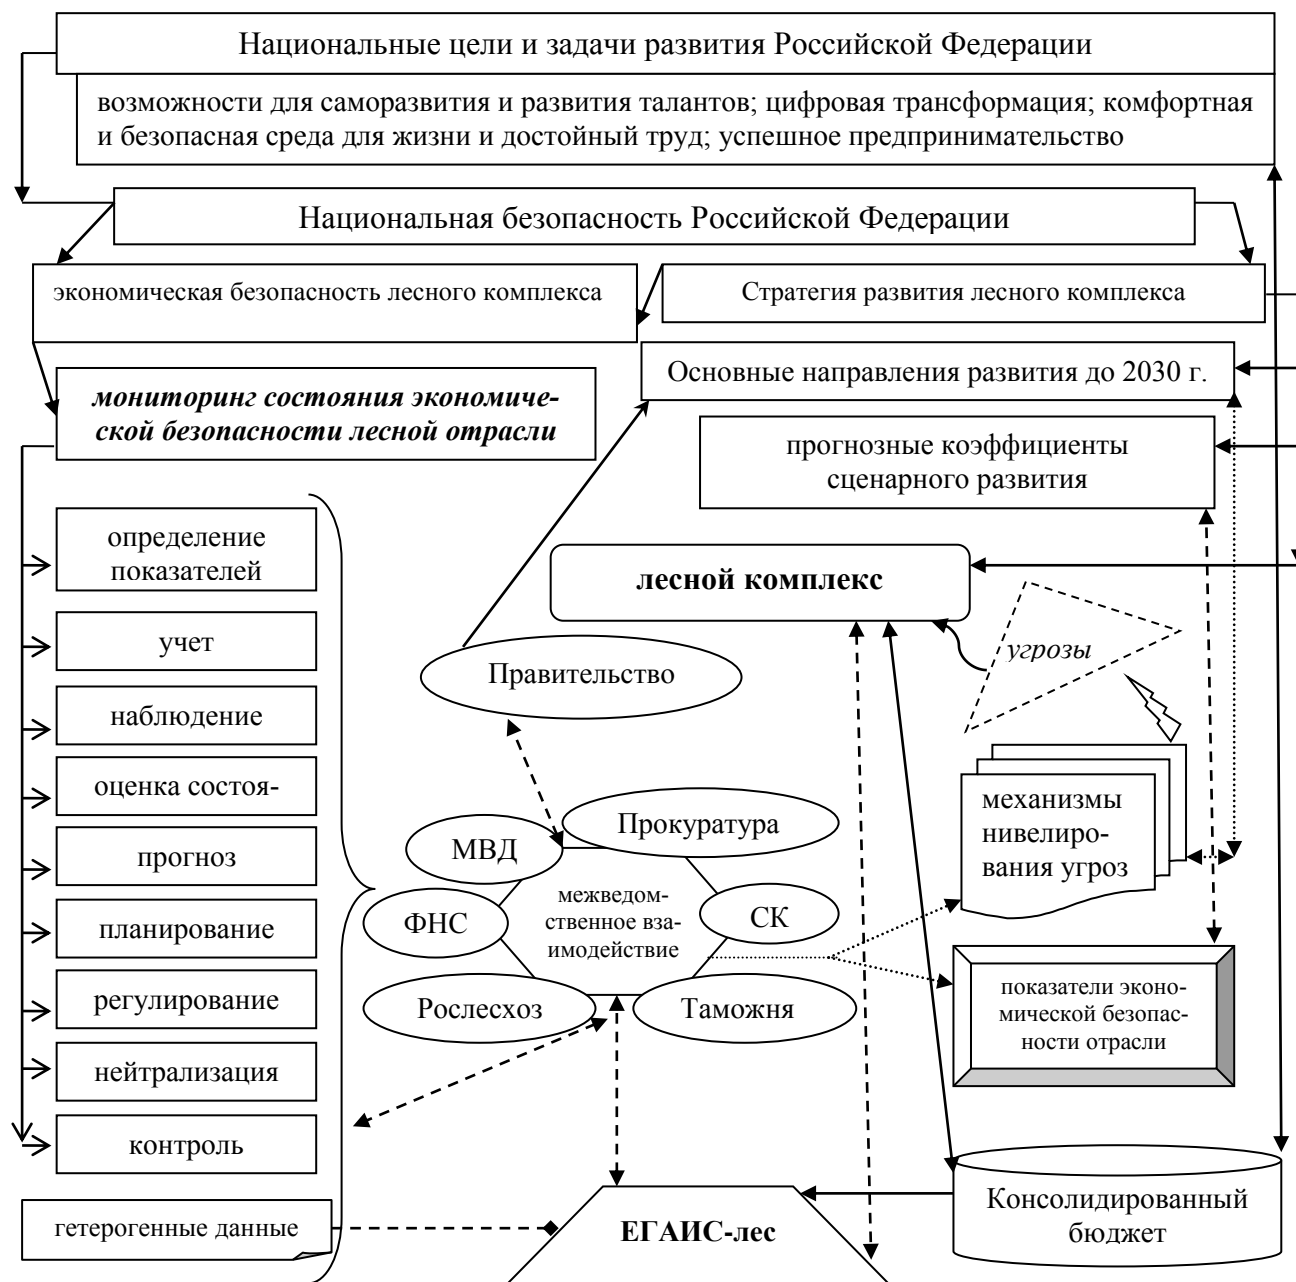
Национальные цели и задачи развития Российской Федерации

возможности для саморазвития и развития талантов; цифровая трансформация; комфортная и безопасная среда для жизни и достойный труд; успешное предпринимательство

Национальная безопасность Российской Федерации

экономическая безопасность лесного комплекса

Стратегия развития лесного комплекса

Основные направления развития до 2030 г.

***мониторинг состояния экономической безопасности лесной отрасли***

прогнозные коэффициенты сценарного развития

определение показателей

учет

наблюдение

оценка состоя-

прогноз

планирование

регулирование

нейтрализация

контроль

**лесной комплекс**

*угрозы*

Правительство

МВД

Прокуратура

межведомственное взаимодействие

ФНС

СК

Рослесхоз

Таможня

механизмы нивелирования угроз

показатели экономической безопасности отрасли

гетерогенные данные

**ЕГАИС-лес**

Консолидированный бюджет